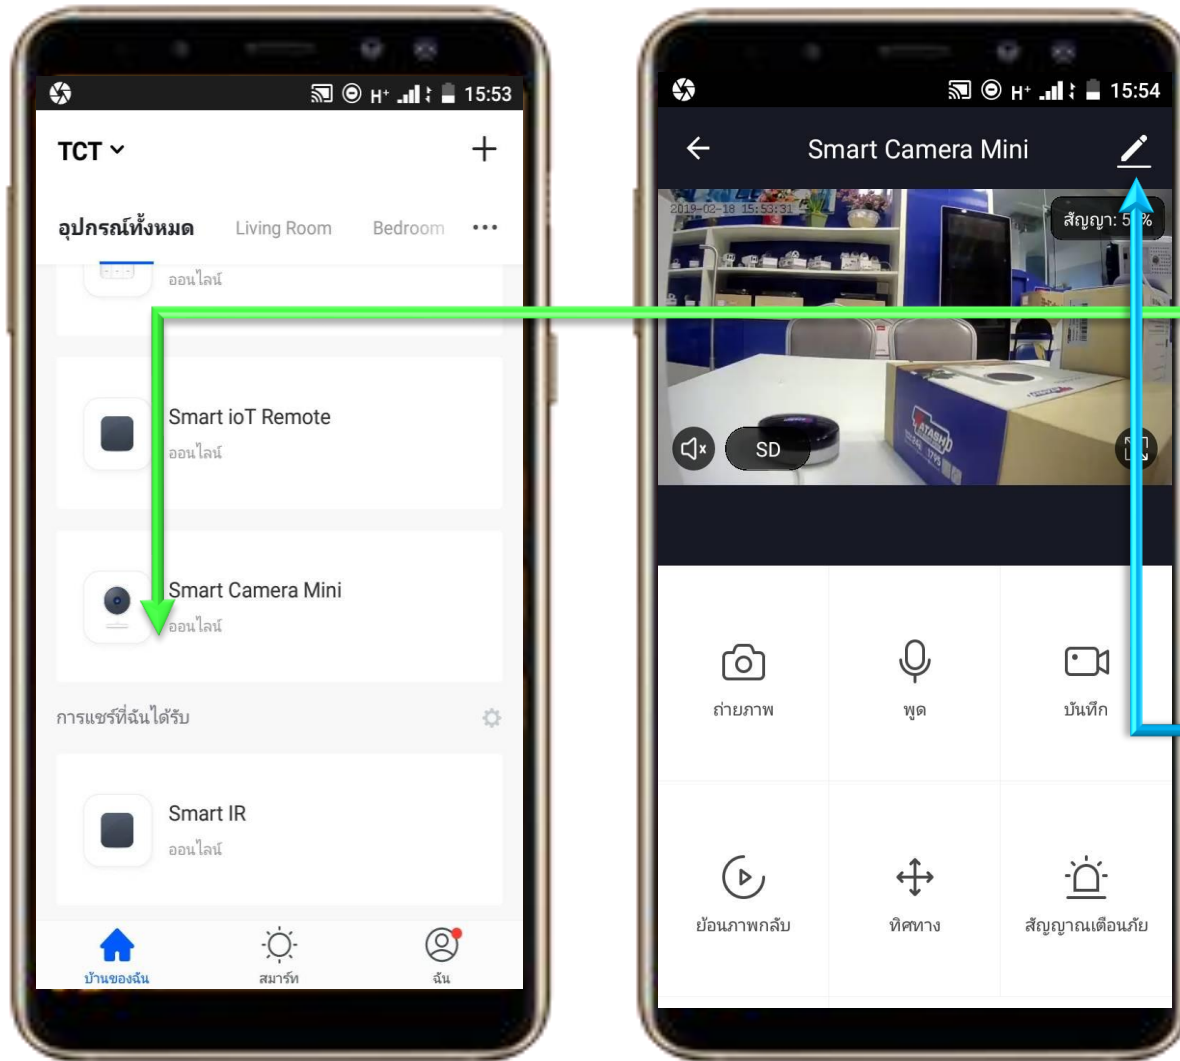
H⁺ 15:53

TCT ⌄ +

อุปกรณ์ทั้งหมด Living Room Bedroom •••

ออนไลน์

Smart ioT Remote
ออนไลน์

Smart Camera Mini
ออนไลน์

การแชร์ที่ฉันได้รับ

Smart IR
ออนไลน์

บ้านของฉัน สมาร์ท ฉัน

H⁺ 15:54

Smart Camera Mini

2019-02-18 15:53:31

สัญญา: 5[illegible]%

SD

ถ่ายภาพ พูด บันทึก

ย้อนภาพกลับ ทิศทาง สัญญาณเตือนภัย